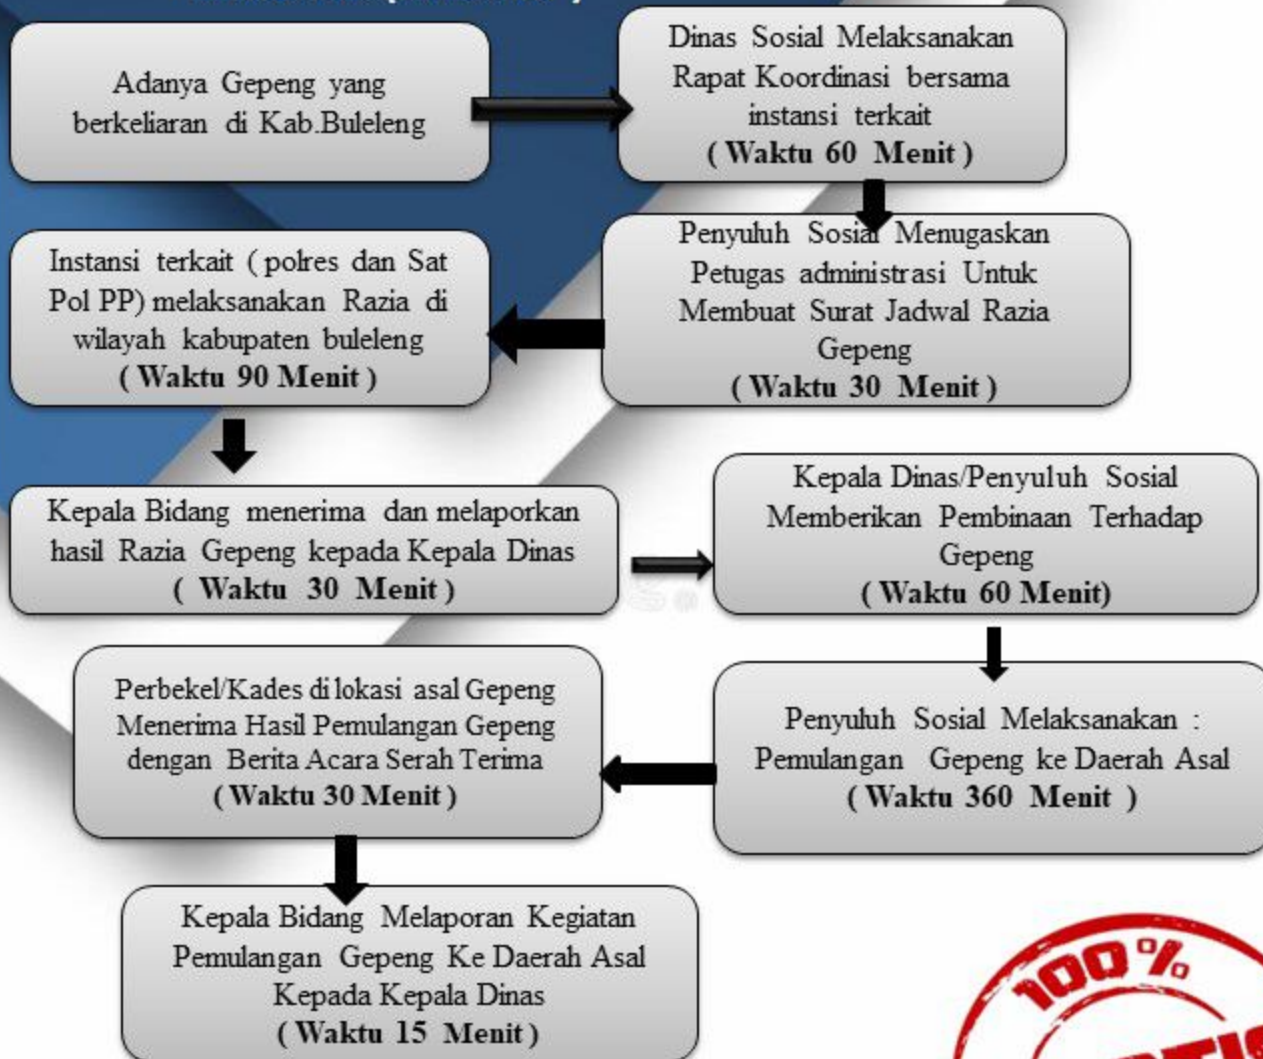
Adanya Gepeng yang berkeliaran di Kab.Buleleng

Dinas Sosial Melaksanakan Rapat Koordinasi bersama instansi terkait
( Waktu 60 Menit )

Penyuluh Sosial Menugaskan Petugas administrasi Untuk Membuat Surat Jadwal Razia Gepeng
( Waktu 30 Menit )

Instansi terkait ( polres dan Sat Pol PP) melaksanakan Razia di wilayah kabupaten buleleng
( Waktu 90 Menit )

Kepala Bidang menerima dan melaporkan hasil Razia Gepeng kepada Kepala Dinas
( Waktu 30 Menit )

Kepala Dinas/Penyuluh Sosial Memberikan Pembinaan Terhadap Gepeng
( Waktu 60 Menit)

Penyuluh Sosial Melaksanakan : Pemulangan Gepeng ke Daerah Asal
( Waktu 360 Menit )

Perbekel/Kades di lokasi asal Gepeng Menerima Hasil Pemulangan Gepeng dengan Berita Acara Serah Terima
( Waktu 30 Menit )

Kepala Bidang Melaporan Kegiatan Pemulangan Gepeng Ke Daerah Asal Kepada Kepala Dinas
( Waktu 15 Menit )

100%
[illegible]